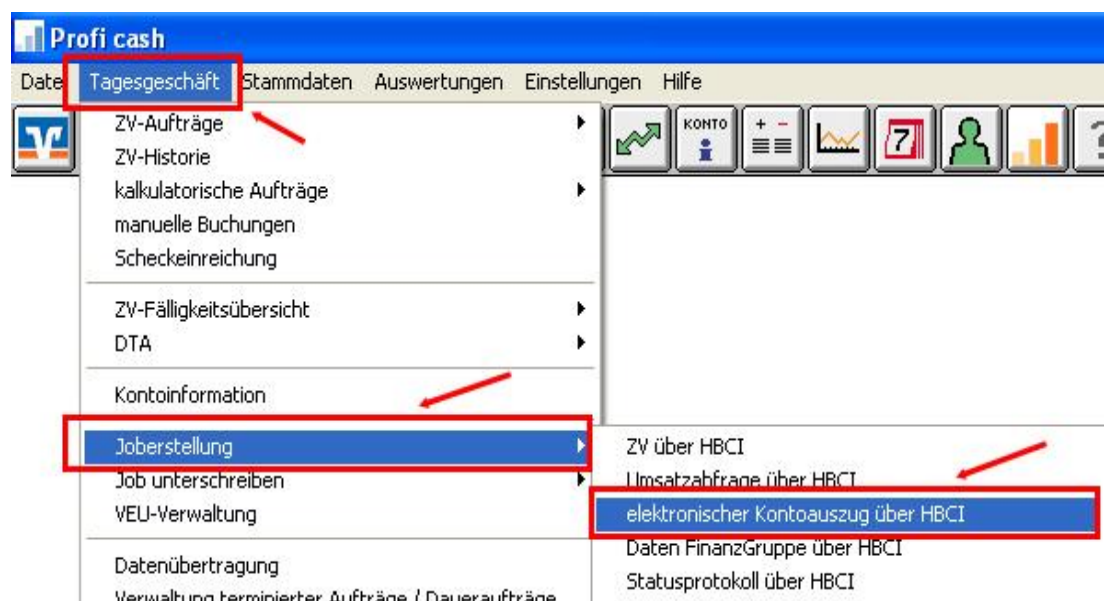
Profi cash

Date Tagesgeschäft Stammdaten Auswertungen Einstellungen Hilfe

KONTO

7

ZV-Aufträge
ZV-Historie
kalkulatorische Aufträge
manuelle Buchungen
Scheckeinreichung

ZV-Fälligkeitsübersicht
DTA

Kontoinformation

Joberstellung
Job unterschreiben
VEU-Verwaltung

Datenübertragung
Verwaltung terminierter Aufträge / Daueraufträge

ZV über HBCI
Umsatzabfrage über HBCI
elektronischer Kontoauszug über HBCI
Daten FinanzGruppe über HBCI
Statusprotokoll über HBCI